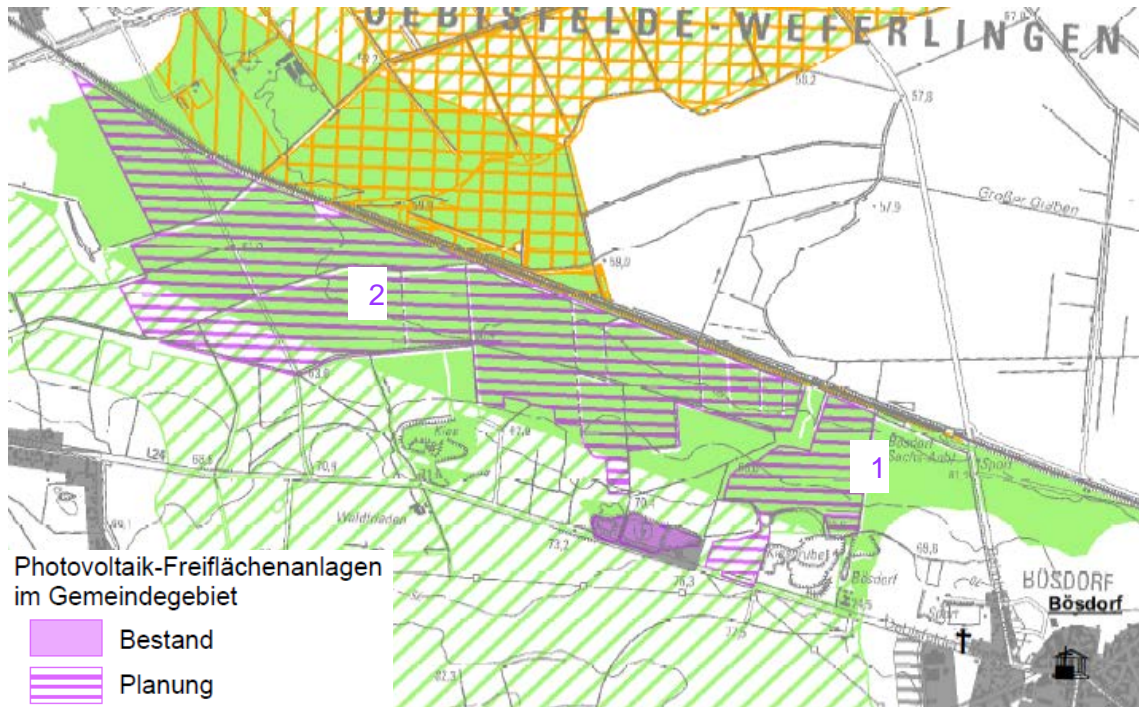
GEBISFELDE-WEFERLINGEN

57,8

58,2

57,8

Großer Graben

57,9

59,0

58,0

2

63,8

1

Bösdorf Sachr. Anbt.

Sport

81,5

L24

68,5

70,4

71,4

67,8

Waldfrieden

73,2

76,3

Kiesgrube

Bösdorf

69,6

BÖSDORF

Bösdorf

Photovoltaik-Freiflächenanlagen im Gemeindegebiet

Bestand

Planung